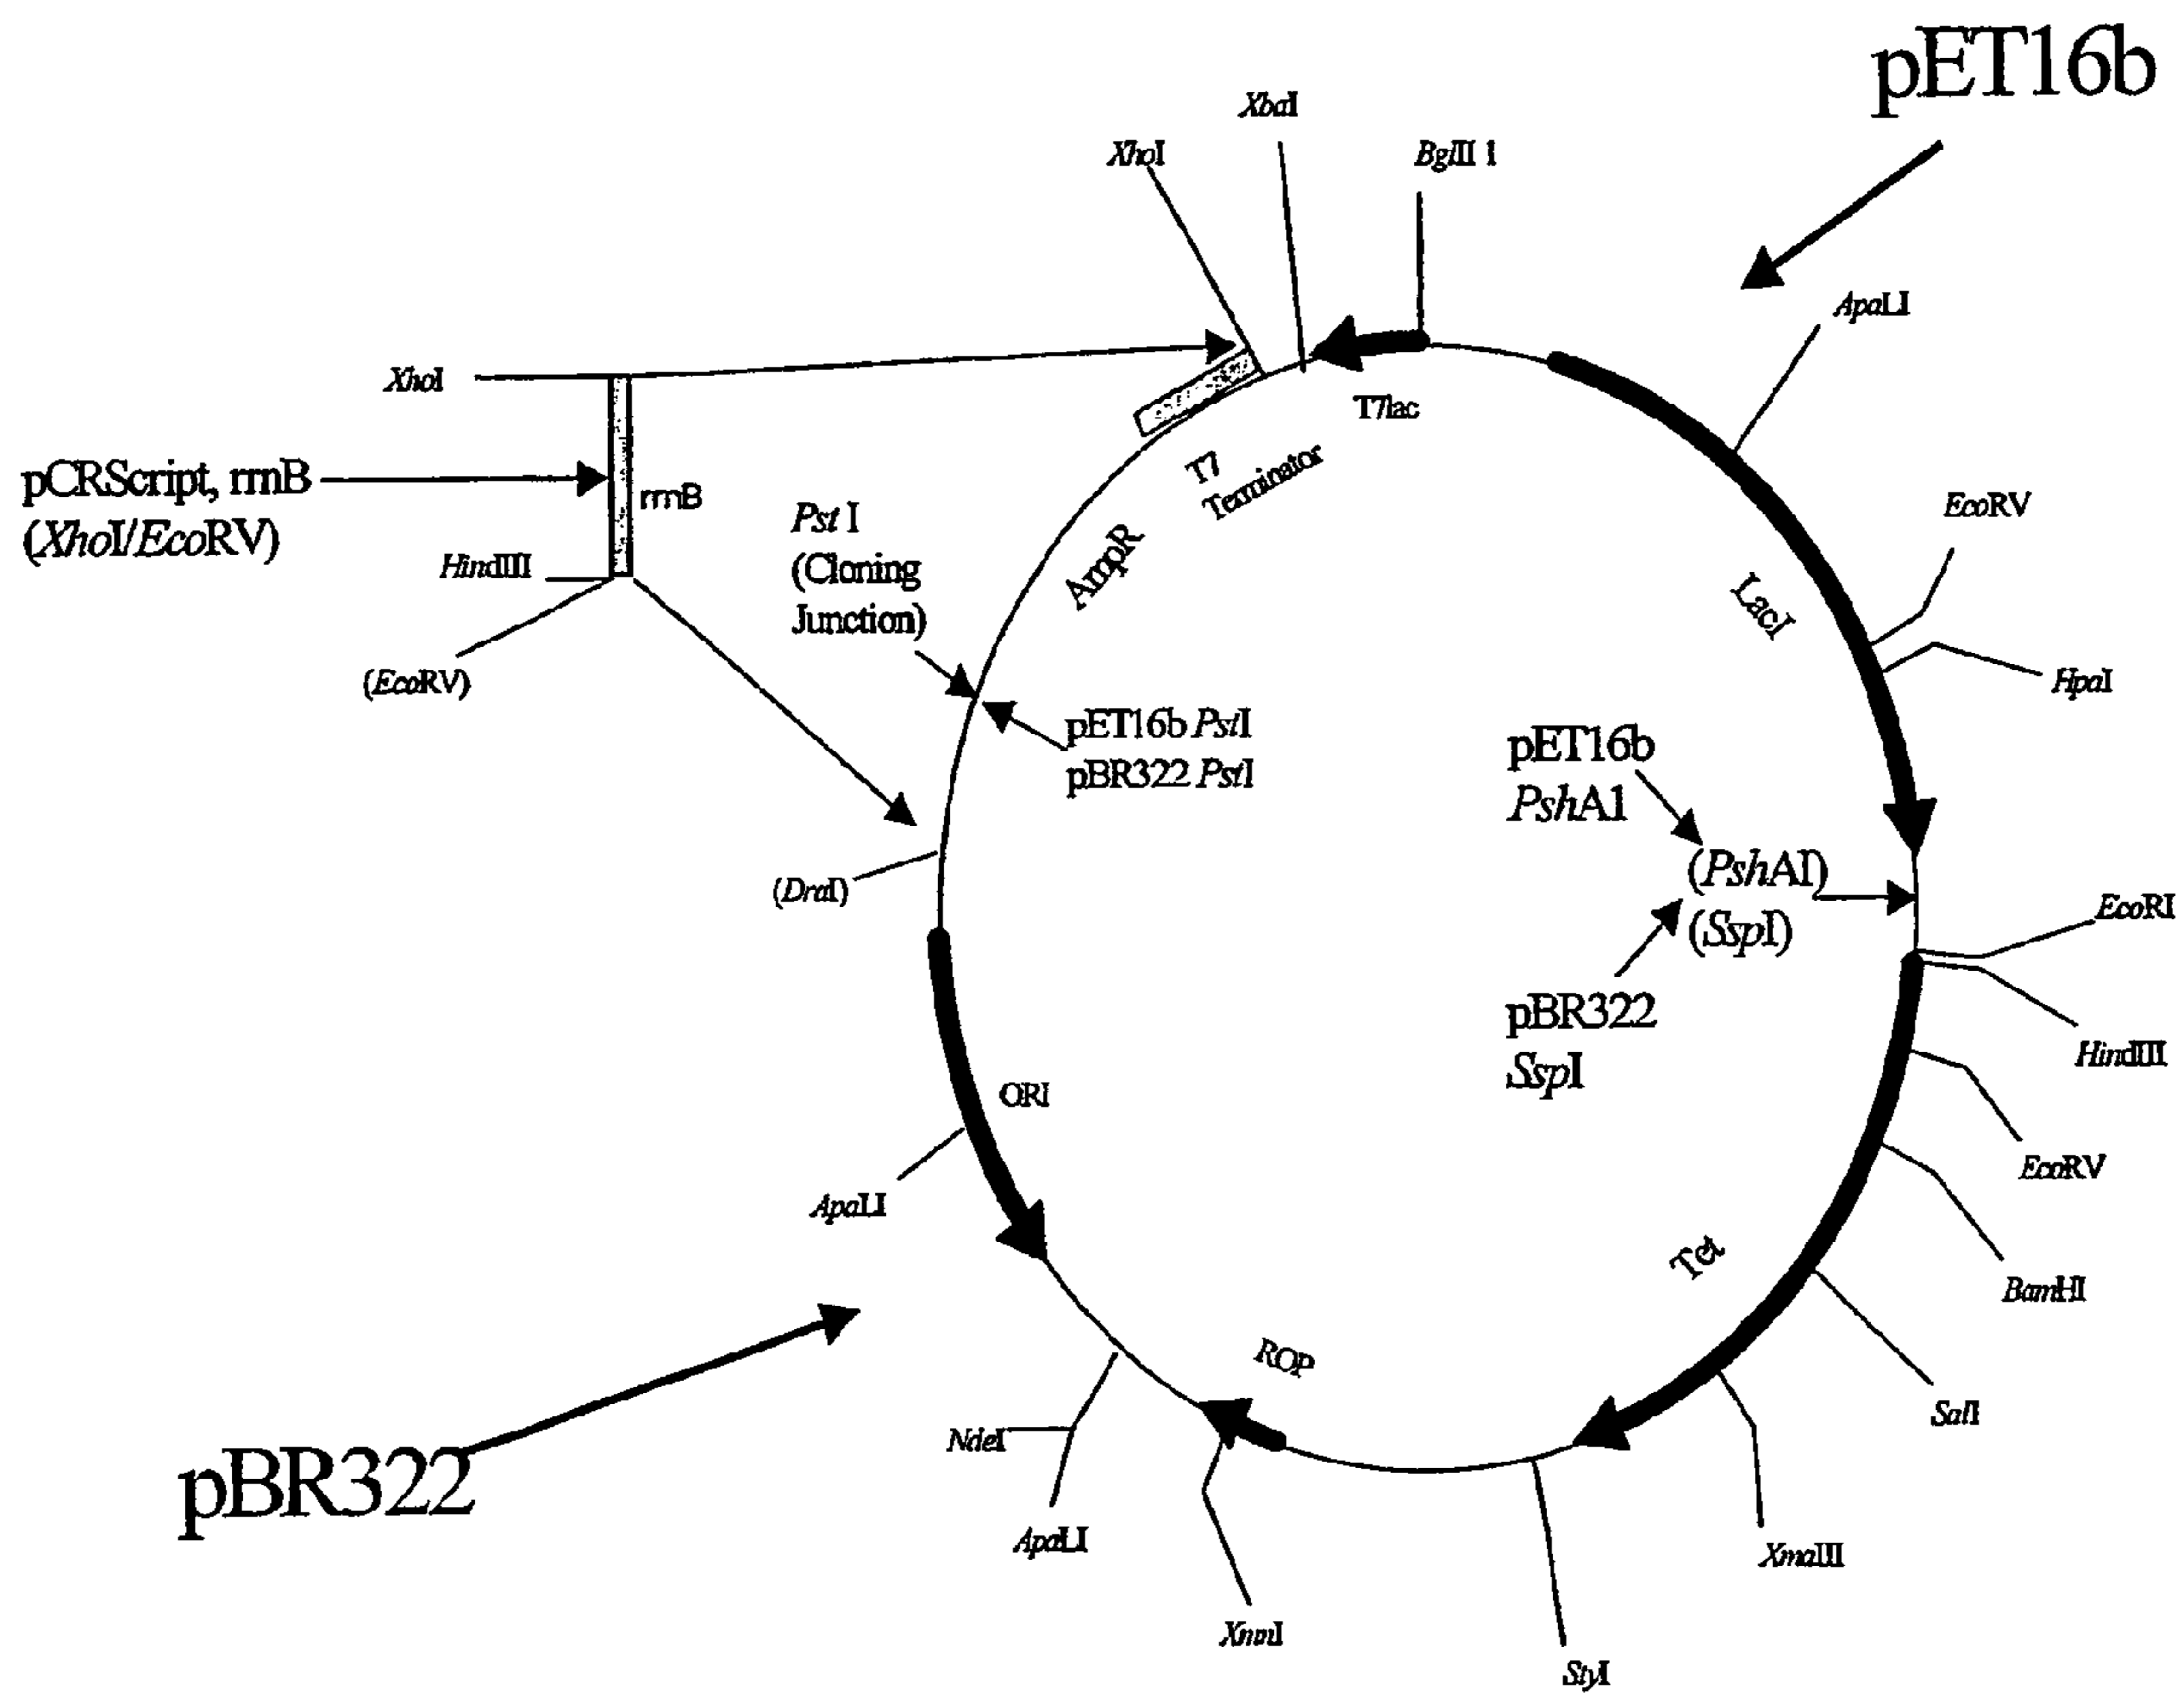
pET16b

XbaI

XhoI

BglII 1

ApaLI

XhoI

T7lac

pCRScript, rrnB (XhoI/EcoRV)

rrnB

T7 Terminator

PstI (Cloning Junction)

AmpR

EcoRV

HindIII

LacI

(EcoRV)

HpaI

pET16b PstI
pBR322 PstI

pET16b PshA1

(PshAI)

(SspI)

(DraI)

EcoRI

pBR322 SspI

HindIII

ORI

EcoRV

ApaLI

Tet

BamHI

ROP

SalI

NdeI

pBR322

ApaLI

XmaIII

XmnI

StyI